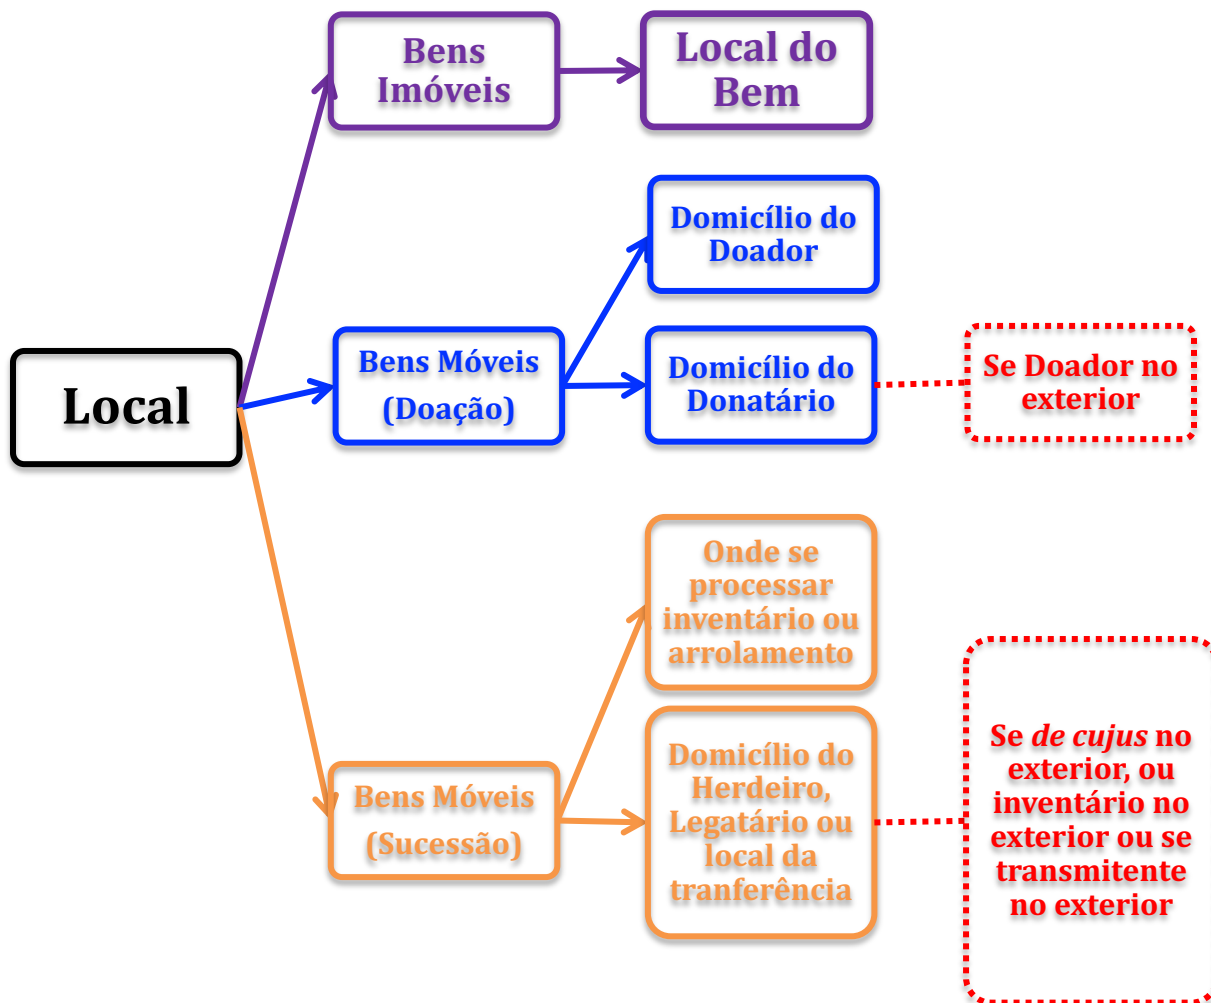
Local

Bens Imóveis

Local do Bem

Bens Móveis (Doação)

Domicílio do Doador

Domicílio do Donatário

Se Doador no exterior

Bens Móveis (Sucessão)

Onde se processar inventário ou arrolamento

Domicílio do Herdeiro, Legatário ou local da tranferência

Se *de cujus* no exterior, ou inventário no exterior ou se transmitente no exterior